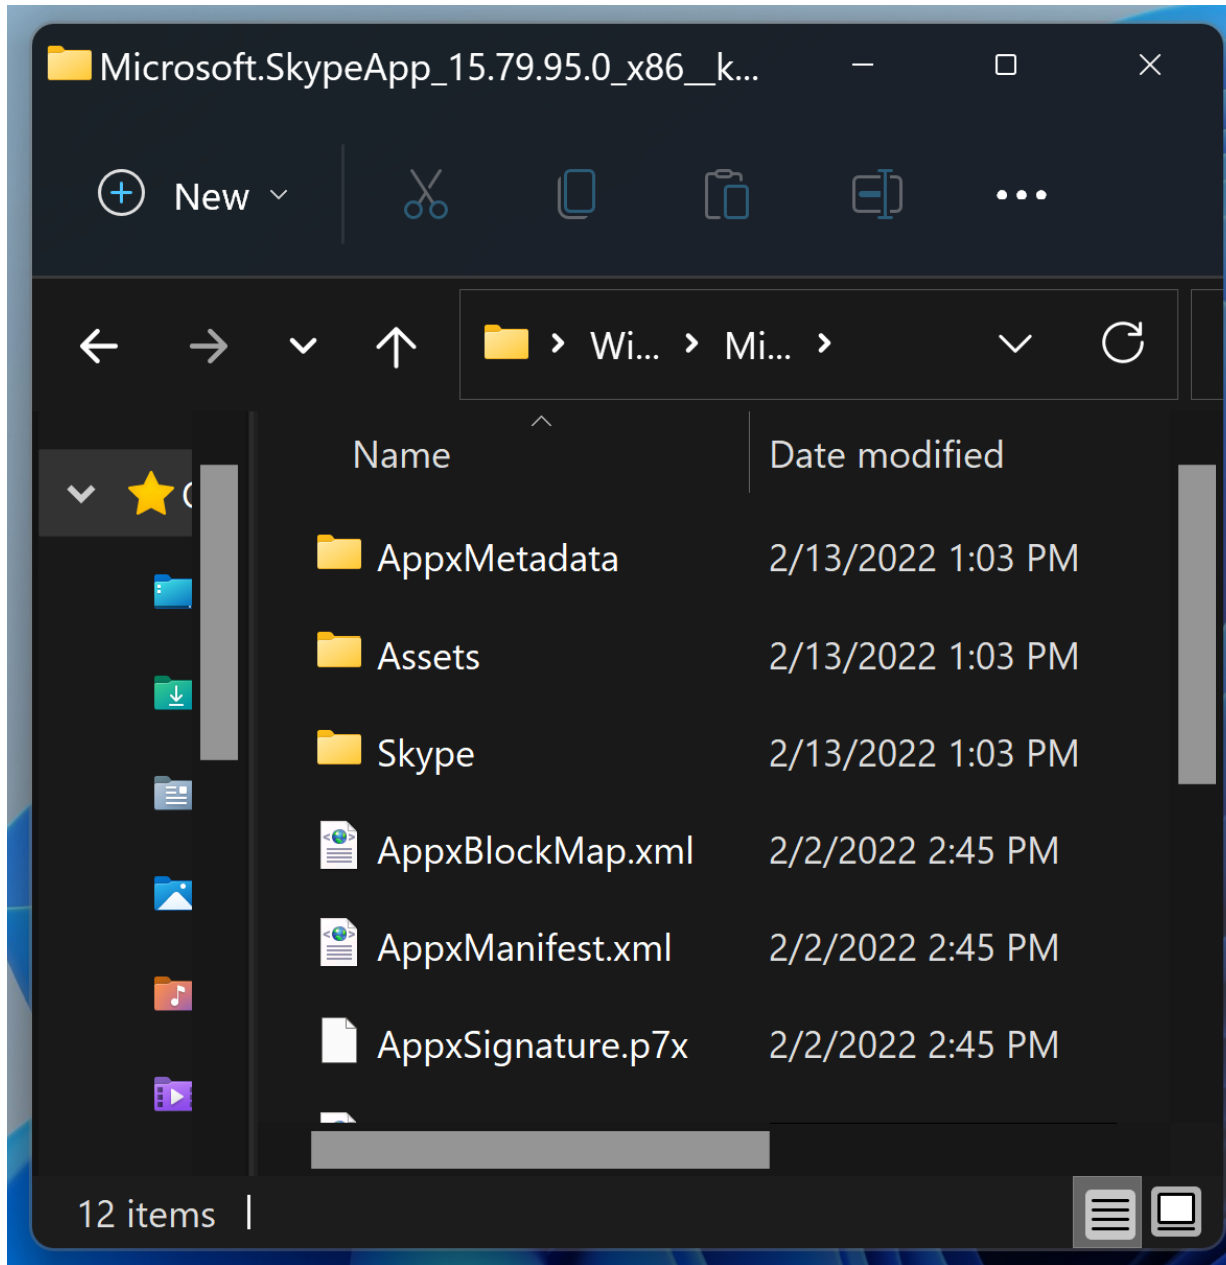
Microsoft.SkypeApp_15.79.95.0_x86__k...

New

Wi... > Mi... >

Name | Date modified
AppxMetadata | 2/13/2022 1:03 PM
Assets | 2/13/2022 1:03 PM
Skype | 2/13/2022 1:03 PM
AppxBlockMap.xml | 2/2/2022 2:45 PM
AppxManifest.xml | 2/2/2022 2:45 PM
AppxSignature.p7x | 2/2/2022 2:45 PM

12 items |